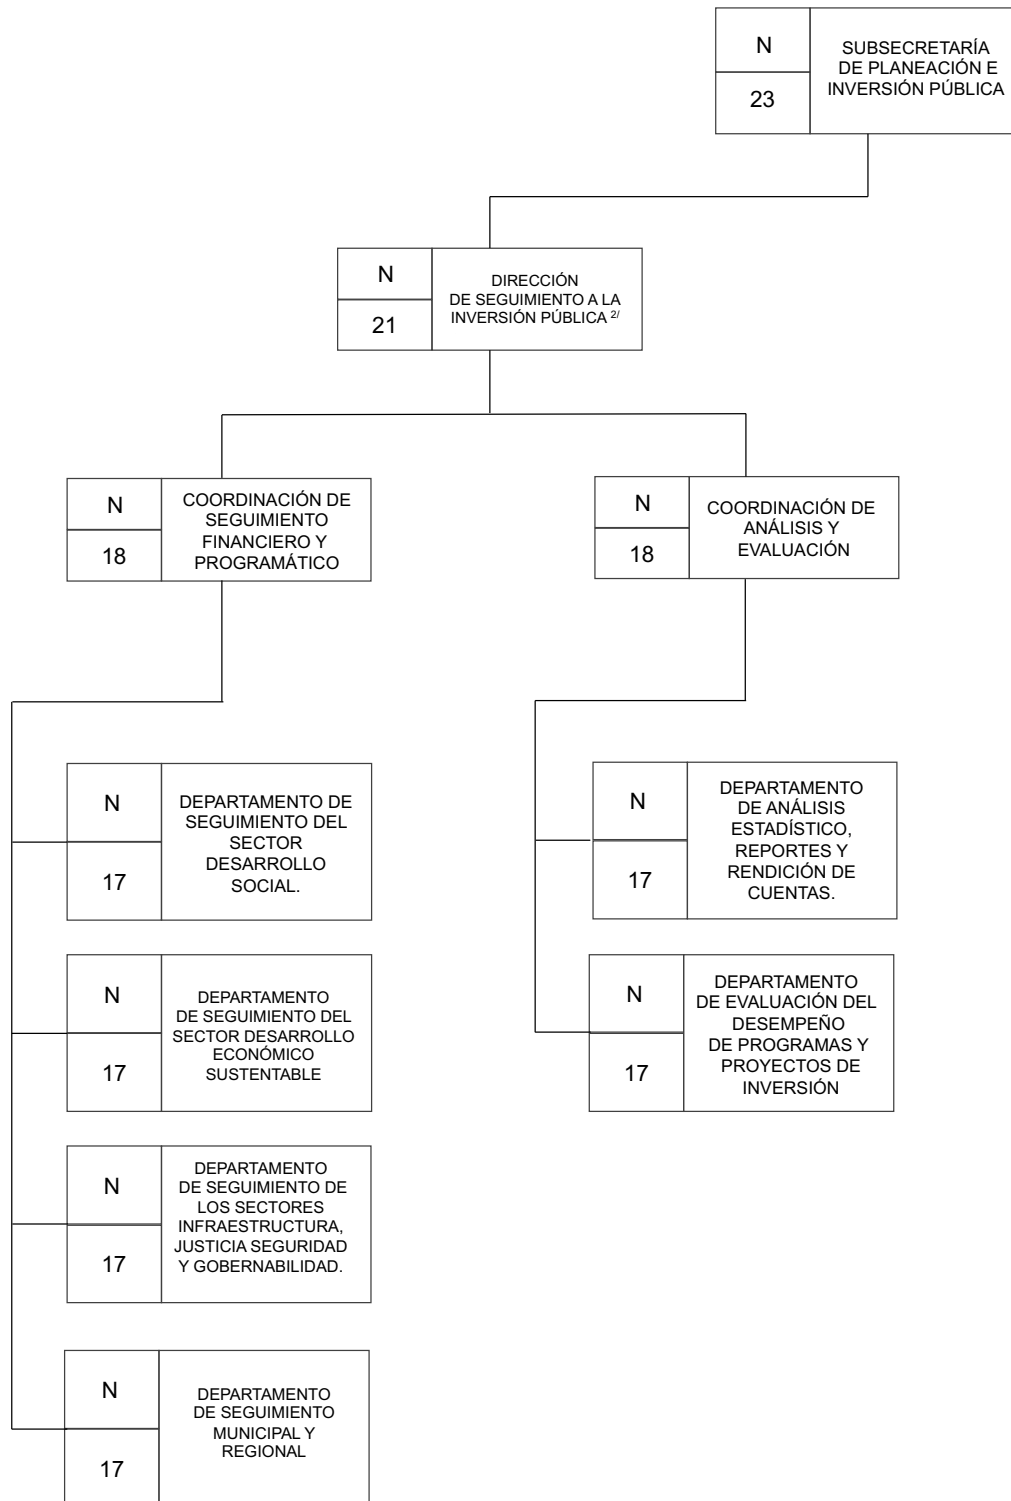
N
23
SUBSECRETARÍA DE PLANEACIÓN E INVERSIÓN PÚBLICA

N
21
DIRECCIÓN DE SEGUIMIENTO A LA INVERSIÓN PÚBLICA $^{2/}$

N
18
COORDINACIÓN DE SEGUIMIENTO FINANCIERO Y PROGRAMÁTICO

N
18
COORDINACIÓN DE ANÁLISIS Y EVALUACIÓN

N
17
DEPARTAMENTO DE SEGUIMIENTO DEL SECTOR DESARROLLO SOCIAL.

N
17
DEPARTAMENTO DE SEGUIMIENTO DEL SECTOR DESARROLLO ECONÓMICO SUSTENTABLE

N
17
DEPARTAMENTO DE SEGUIMIENTO DE LOS SECTORES INFRAESTRUCTURA, JUSTICIA SEGURIDAD Y GOBERNABILIDAD.

N
17
DEPARTAMENTO DE SEGUIMIENTO MUNICIPAL Y REGIONAL

N
17
DEPARTAMENTO DE ANÁLISIS ESTADÍSTICO, REPORTES Y RENDICIÓN DE CUENTAS.

N
17
DEPARTAMENTO DE EVALUACIÓN DEL DESEMPEÑO DE PROGRAMAS Y PROYECTOS DE INVERSIÓN